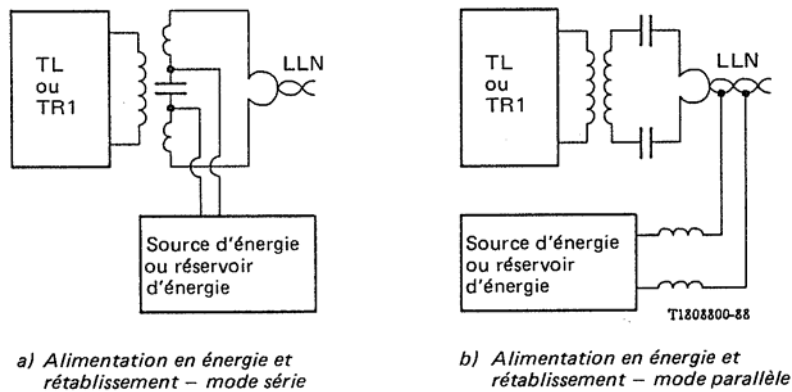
TL ou TR1

LLN

Source d'énergie ou réservoir d'énergie

a) Alimentation en énergie et rétablissement – mode série

TL ou TR1

LLN

Source d'énergie ou réservoir d'énergie

T1808800-88

b) Alimentation en énergie et rétablissement – mode parallèle